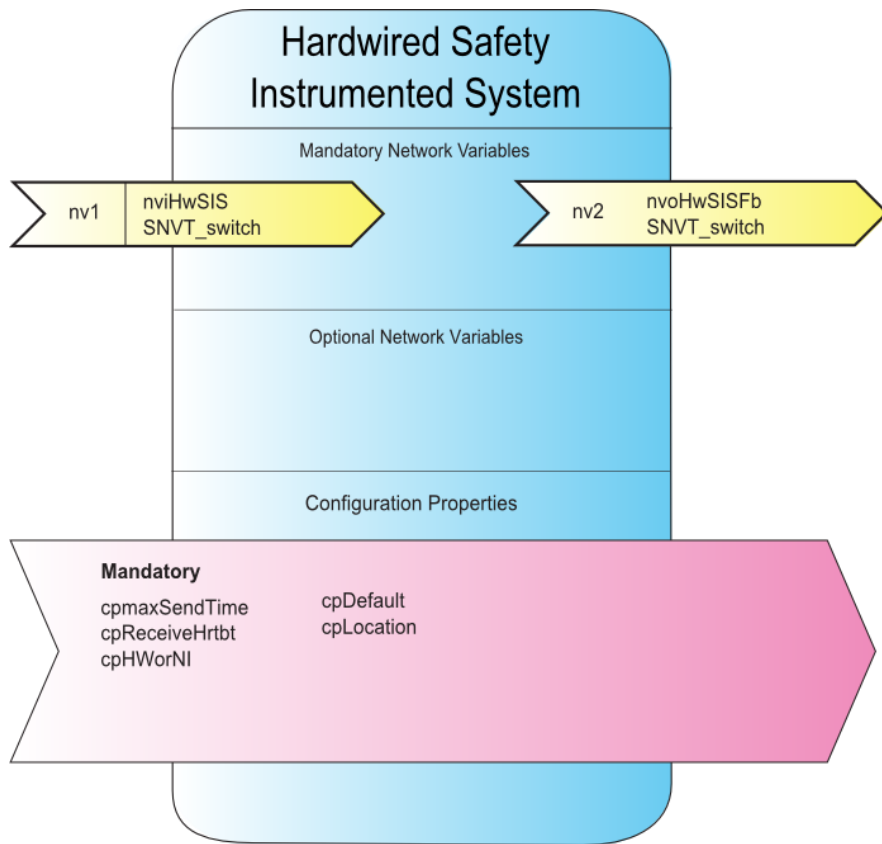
Hardwired Safety Instrumented System

Mandatory Network Variables

nv1 nviHwSIS SNVT_switch

nv2 nvoHwSISFb SNVT_switch

Optional Network Variables

Configuration Properties

Mandatory

cpmaxSendTime
cpReceiveHrtbt
cpHWorNI

cpDefault
cpLocation